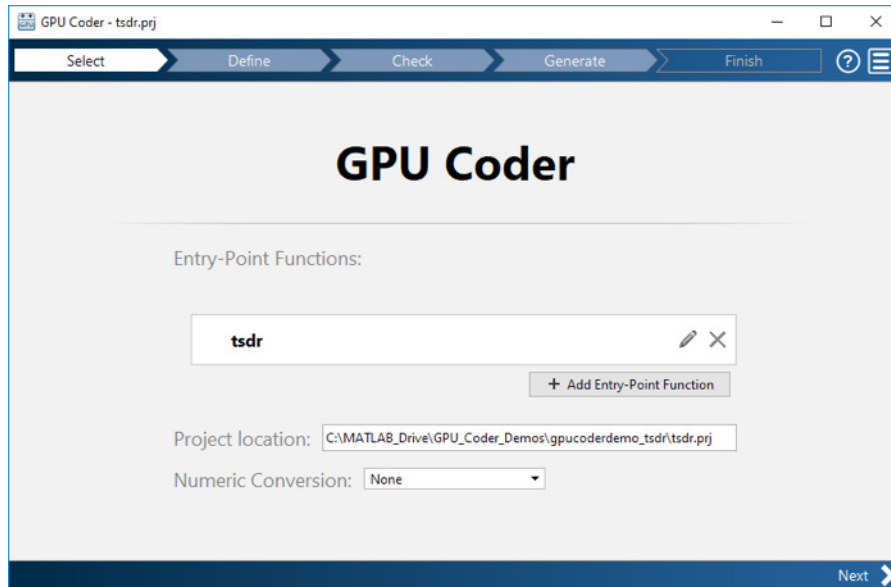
GPU Coder - tsdr.prj

Select Define Check Generate Finish

GPU Coder

Entry-Point Functions:

tsdr

+ Add Entry-Point Function

Project location: C:\MATLAB_Drive\GPU_Coder_Demos\gpucoderdemo_tsdr\tsdr.prj

Numeric Conversion: None

Next